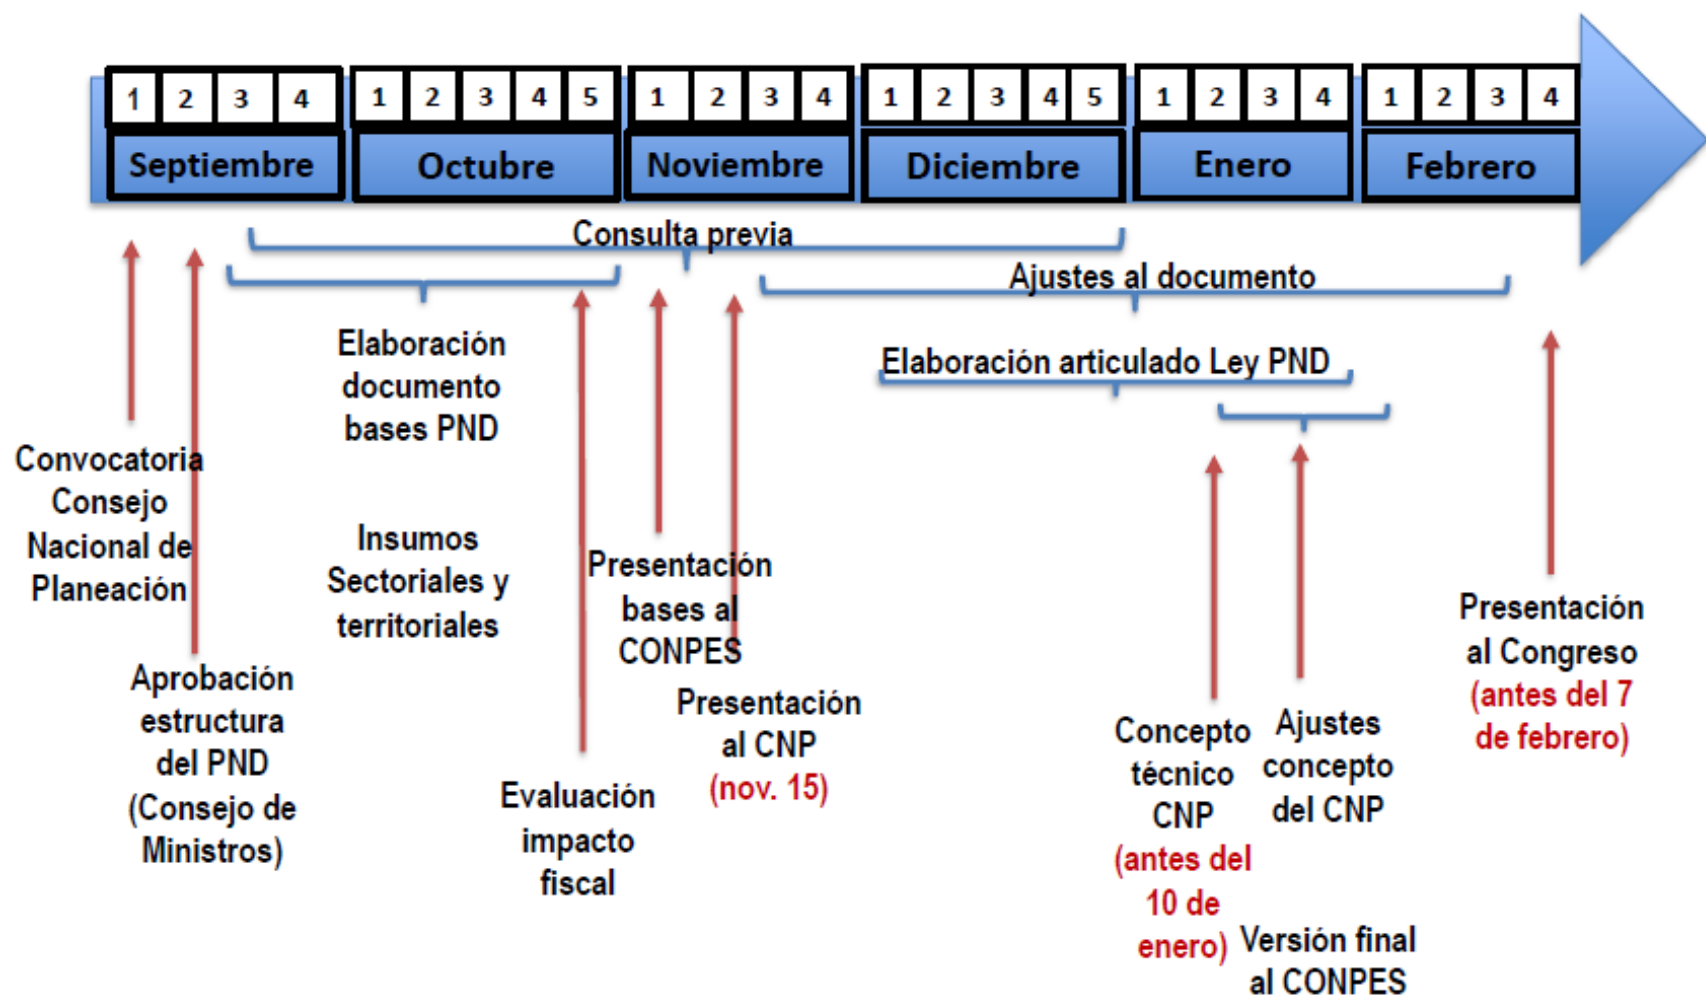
| 1 | 2 | 3 | 4 | 1 | 2 | 3 | 4 | 5 | 1 | 2 | 3 | 4 | 1 | 2 | 3 | 4 | 5 | 1 | 2 | 3 | 4 | 1 | 2 | 3 | 4 |
|---|---|---|---|---|---|---|---|---|---|---|---|---|---|---|---|---|---|---|---|---|---|---|---|---|---|

Septiembre Octubre Noviembre Diciembre Enero Febrero

Consulta previa

Ajustes al documento

Elaboración documento bases PND

Elaboración articulado Ley PND

Convocatoria Consejo Nacional de Planeación

Insumos Sectoriales y territoriales

Presentación bases al CONPES

Presentación al Congreso (antes del 7 de febrero)

Aprobación estructura del PND (Consejo de Ministros)

Presentación al CNP (nov. 15)

Concepto técnico CNP (antes del 10 de enero)

Ajustes concepto del CNP

Evaluación impacto fiscal

Versión final al CONPES